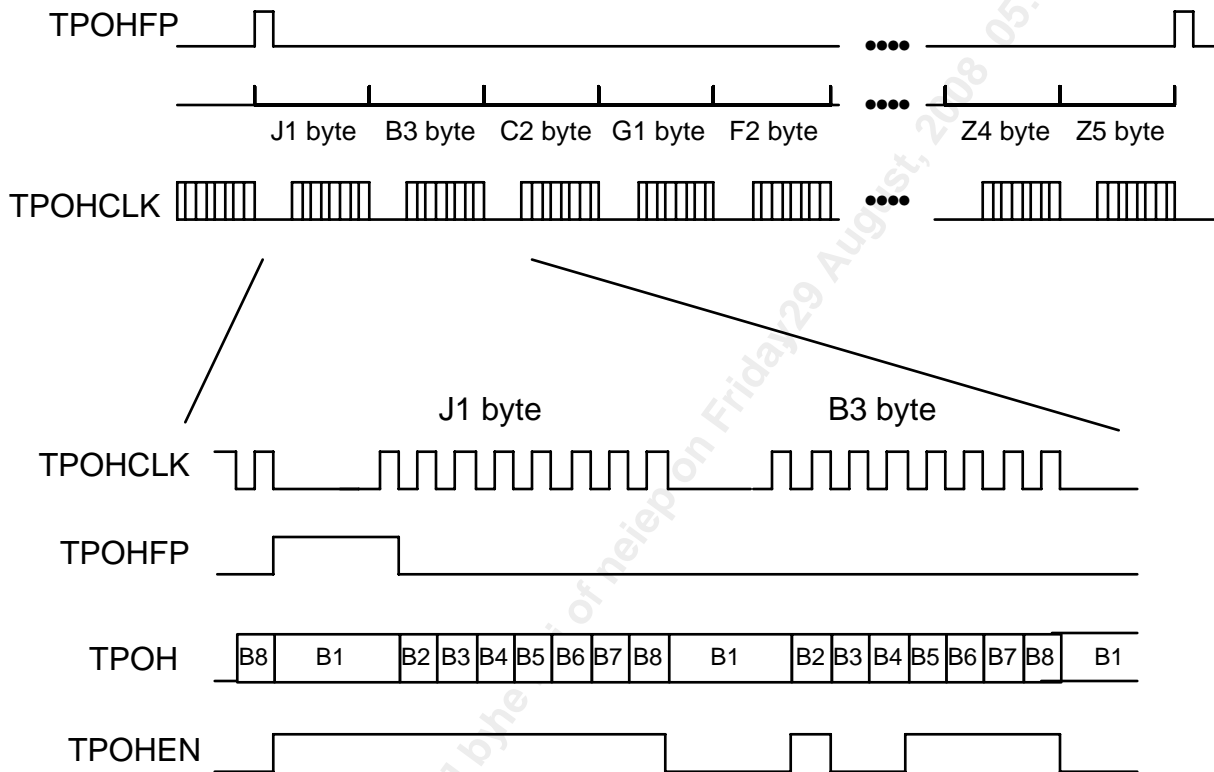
TPOHFP

J1 byte B3 byte C2 byte G1 byte F2 byte Z4 byte Z5 byte

TPOHCLK

J1 byte B3 byte

TPOHCLK

TPOHFP

TPOH B8 B1 B2 B3 B4 B5 B6 B7 B8 B1 B2 B3 B4 B5 B6 B7 B8 B1

TPOHEN

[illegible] by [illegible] of neiep on Friday, 29 August, 2008 05:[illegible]